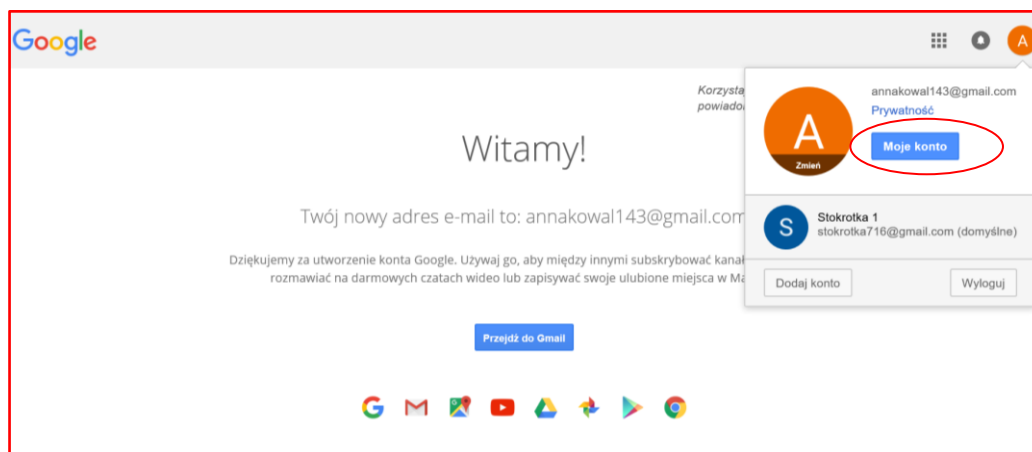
Google

A

Korzysta
powiado

Witamy!

Twój nowy adres e-mail to: annakowal143@gmail.com

Dziękujemy za utworzenie konta Google. Używaj go, aby między innymi subskrybować kanał
rozmawiać na darmowych czatach wideo lub zapisywać swoje ulubione miejsca w Ma

Przejdź do Gmail

A
Zmień

annakowal143@gmail.com
Prywatność
Moje konto

S
Stokrotka 1
stokrotka716@gmail.com (domyślne)

Dodaj konto
Wyloguj